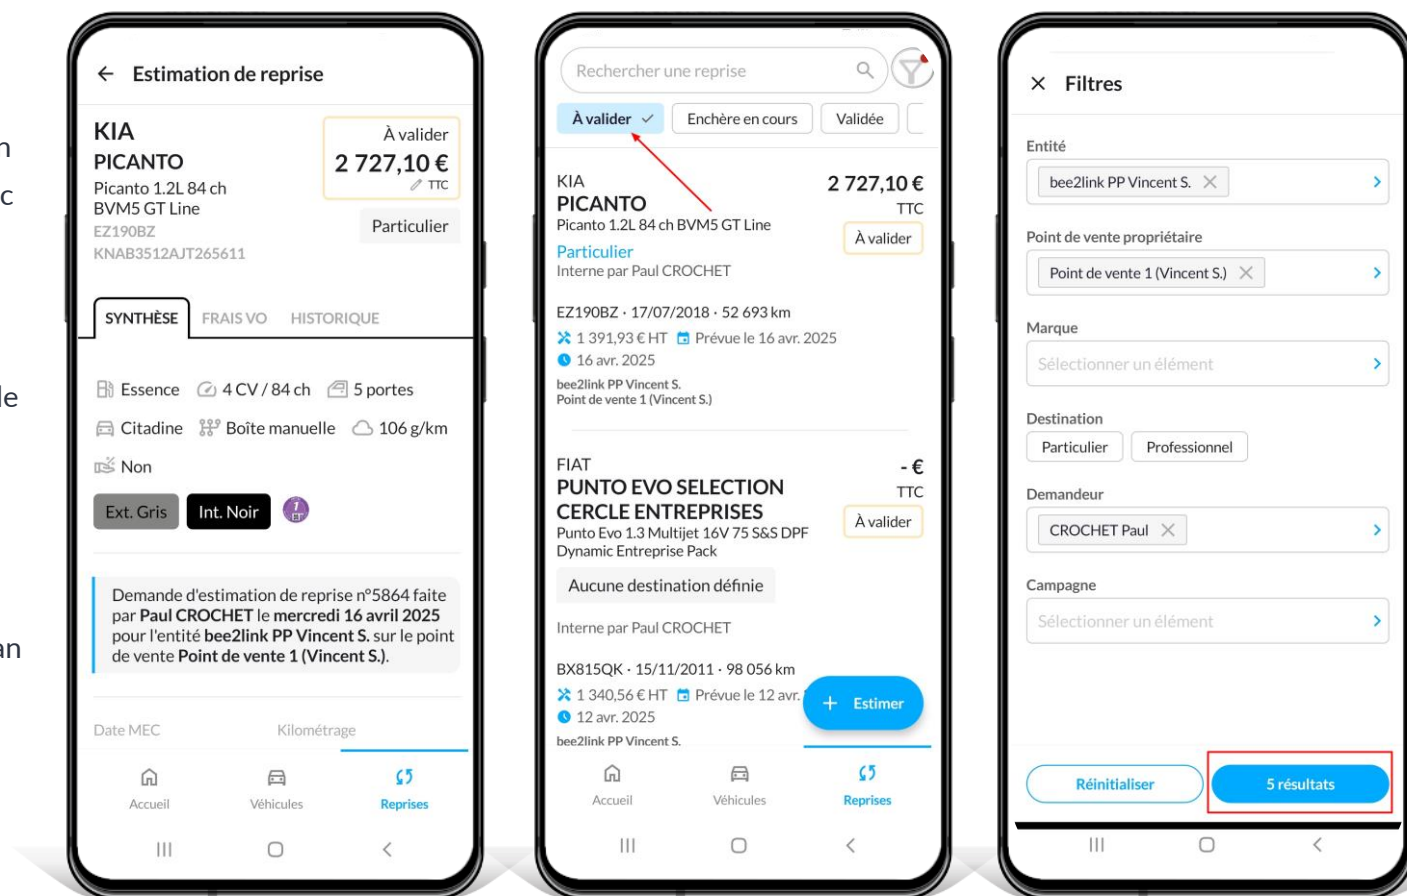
n
c
le
an

← Estimation de reprise

KIA
PICANTO
Picanto 1.2L 84 ch BVM5 GT Line
EZ190BZ
KNAB3512AJT265611

À valider
2 727,10 €
TTC
Particulier

SYNTHÈSE FRAIS VO HISTORIQUE

Essence 4 CV / 84 ch 5 portes
Citadine Boîte manuelle 106 g/km
Non
Ext. Gris Int. Noir

Demande d'estimation de reprise n°5864 faite par Paul CROCHET le mercredi 16 avril 2025 pour l'entité bee2link PP Vincent S. sur le point de vente Point de vente 1 (Vincent S.).

Date MEC Kilométrage

Accueil Véhicules Reprises

Rechercher une reprise

À valider Enchère en cours Validée

KIA
PICANTO
Picanto 1.2L 84 ch BVM5 GT Line
Particulier
Interne par Paul CROCHET
2 727,10 €
TTC
À valider
EZ190BZ · 17/07/2018 · 52 693 km
1 391,93 € HT Prévue le 16 avr. 2025
16 avr. 2025
bee2link PP Vincent S.
Point de vente 1 (Vincent S.)

FIAT
PUNTO EVO SELECTION CERCLE ENTREPRISES
Punto Evo 1.3 Multijet 16V 75 S&S DPF Dynamic Entreprise Pack
- €
TTC
À valider
Aucune destination définie
Interne par Paul CROCHET
BX815QK · 15/11/2011 · 98 056 km
1 340,56 € HT Prévue le 12 avr.
12 avr. 2025
bee2link PP Vincent S.
+ Estimer

Accueil Véhicules Reprises

× Filtres

Entité
bee2link PP Vincent S.
Point de vente propriétaire
Point de vente 1 (Vincent S.)
Marque
Sélectionner un élément
Destination
Particulier Professionnel
Demandeur
CROCHET Paul
Campagne
Sélectionner un élément

Réinitialiser 5 résultats